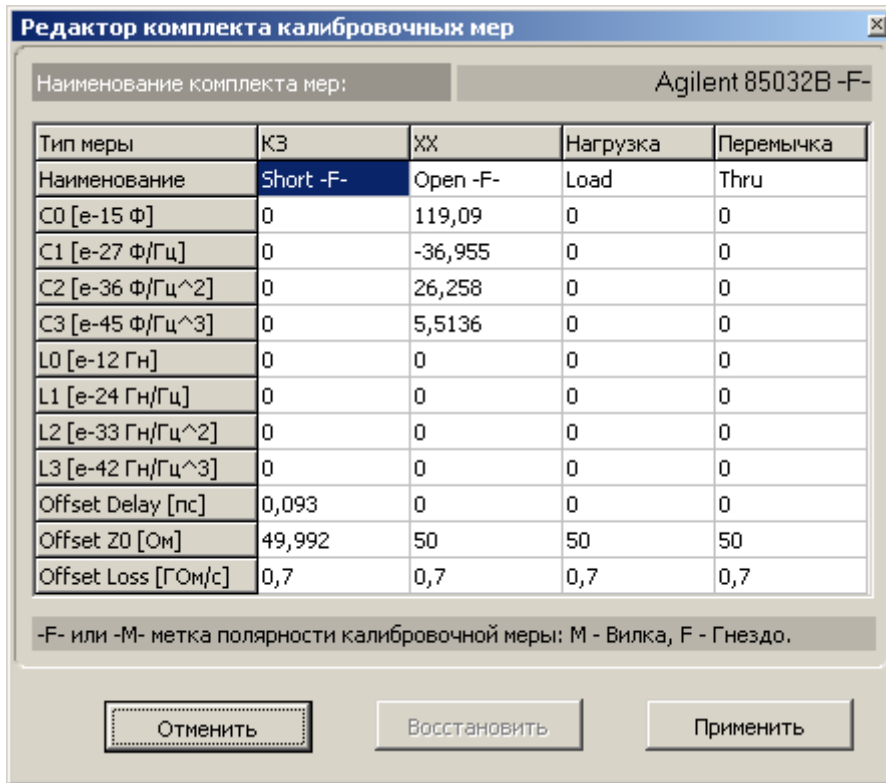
Редактор комплекта калибровочных мер

Наименование комплекта мер: Agilent 85032B -F-

| Тип меры | КЗ | ХХ | Нагрузка | Перемычка |
|---|---|---|---|---|
| Наименование | Short -F- | Open -F- | Load | Thru |
| C0 [e-15 Ф] | 0 | 119,09 | 0 | 0 |
| C1 [e-27 Ф/Гц] | 0 | -36,955 | 0 | 0 |
| C2 [e-36 Ф/Гц^2] | 0 | 26,258 | 0 | 0 |
| C3 [e-45 Ф/Гц^3] | 0 | 5,5136 | 0 | 0 |
| L0 [e-12 Гн] | 0 | 0 | 0 | 0 |
| L1 [e-24 Гн/Гц] | 0 | 0 | 0 | 0 |
| L2 [e-33 Гн/Гц^2] | 0 | 0 | 0 | 0 |
| L3 [e-42 Гн/Гц^3] | 0 | 0 | 0 | 0 |
| Offset Delay [пс] | 0,093 | 0 | 0 | 0 |
| Offset Z0 [Ом] | 49,992 | 50 | 50 | 50 |
| Offset Loss [ГОм/с] | 0,7 | 0,7 | 0,7 | 0,7 |

-F- или -M- метка полярности калибровочной меры: M - Вилка, F - Гнездо.

Отменить Восстановить Применить